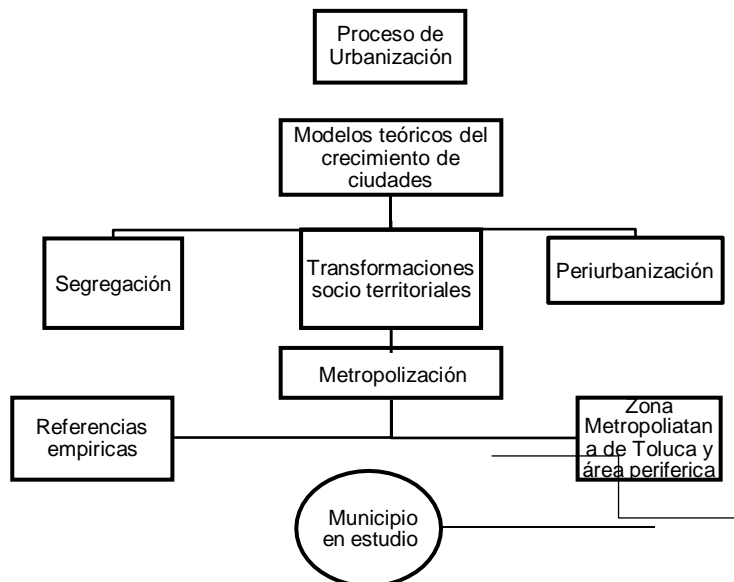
Proceso de Urbanización

Modelos teóricos del crecimiento de ciudades

Segregación

Transformaciones socio territoriales

Periurbanización

Metropolización

Referencias empiricas

Zona Metropoliatana de Toluca y área periferica

Municipio en estudio